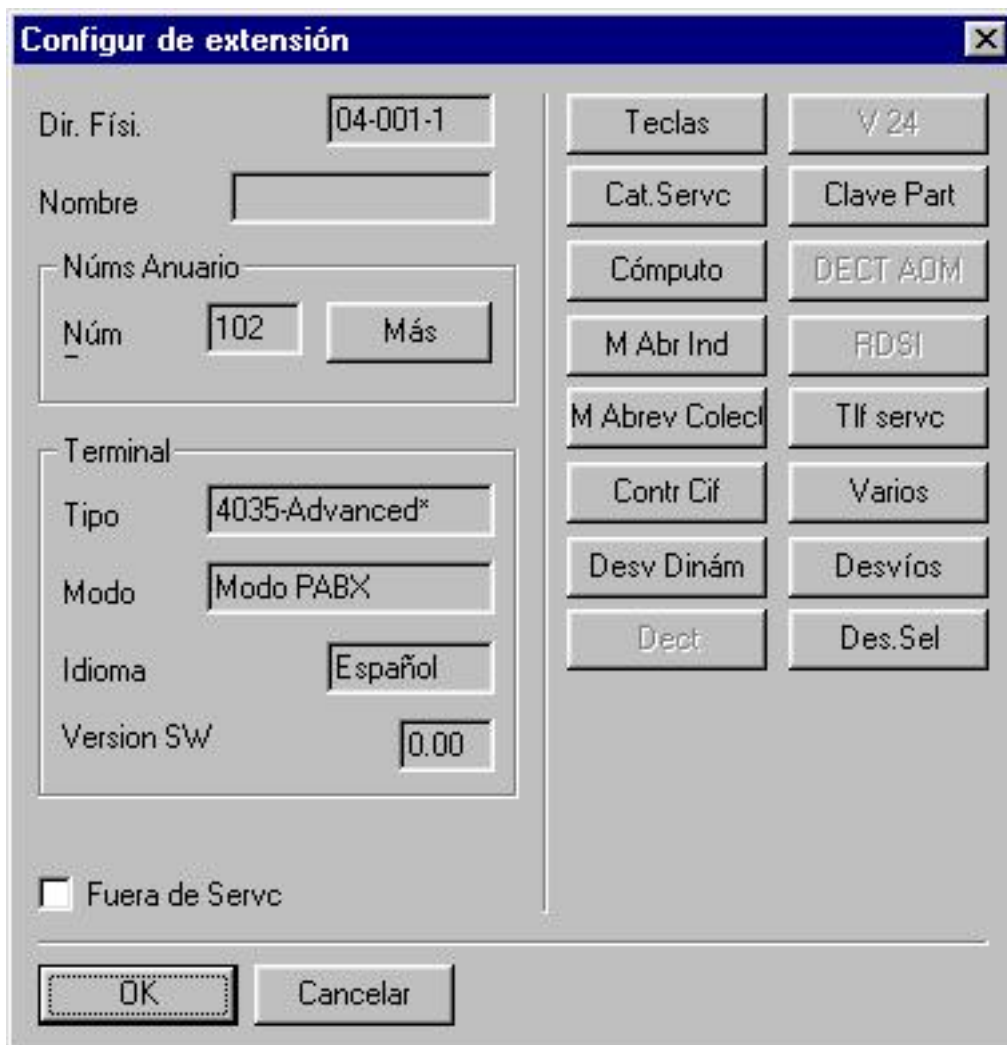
Configur de extensión

Dir. Físi. 04-001-1

Nombre

Núms Anuario

Núm 102 Más

Terminal

Tipo 4035-Advanced*

Modo Modo PABX

Idioma Español

Version SW 0.00

Fuera de Servc

Teclas
V 24
Cat.Servc
Clave Part
Cómputo
DECT AOM
M Abr Ind
RDSI
M Abrev Colect
Tlf servc
Contr Cif
Varios
Desv Dinám
Desvíos
Dect
Des.Sel

OK
Cancelar